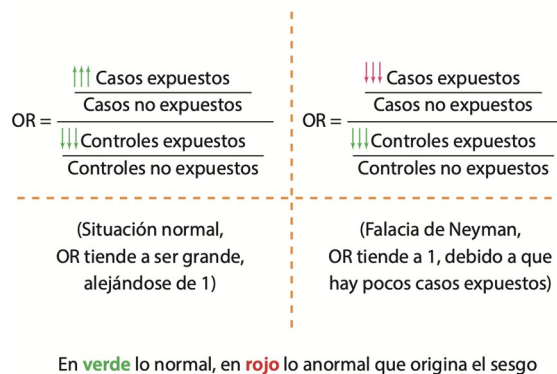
$OR = \frac{\frac{\uparrow\uparrow\uparrow \text{Casos expuestos}}{\text{Casos no expuestos}}}{\frac{\downarrow\downarrow\downarrow \text{Controles expuestos}}{\text{Controles no expuestos}}}$

$OR = \frac{\frac{\downarrow\downarrow\downarrow \text{Casos expuestos}}{\text{Casos no expuestos}}}{\frac{\downarrow\downarrow\downarrow \text{Controles expuestos}}{\text{Controles no expuestos}}}$

(Situación normal, OR tiende a ser grande, alejándose de 1)

(Falacia de Neyman, OR tiende a 1, debido a que hay pocos casos expuestos)

En verde lo normal, en rojo lo anormal que origina el sesgo